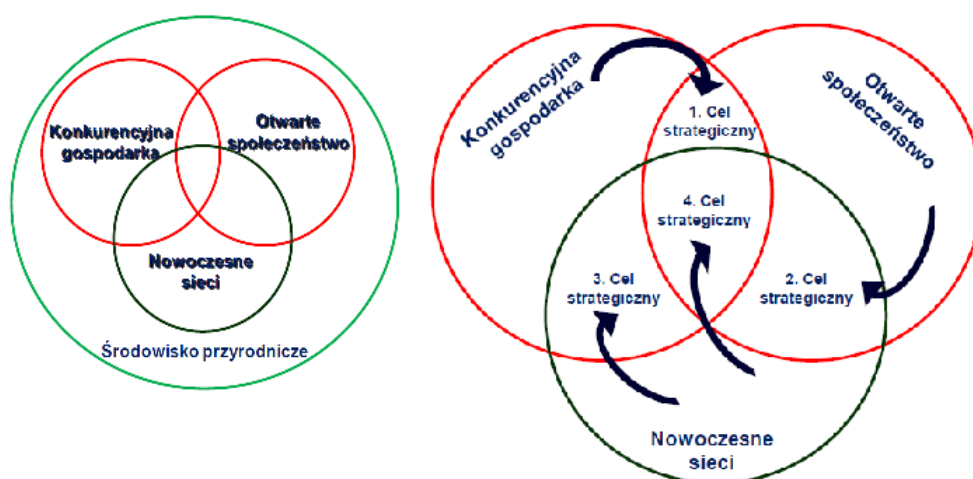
Konkurencyjna gospodarka

Otwarte społeczeństwo

Nowoczesne sieci

Środowisko przyrodnicze

Konkurencyjna gospodarka

Otwarte społeczeństwo

1. Cel strategiczny

4. Cel strategiczny

3. Cel strategiczny

2. Cel strategiczny

Nowoczesne sieci